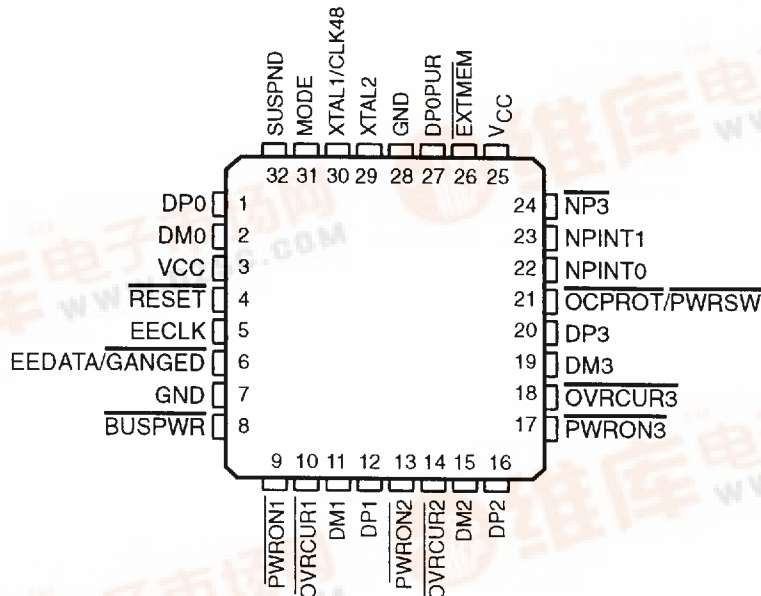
SUSPND
MODE
XTAL1/CLK48
XTAL2
GND
DP0PUR
$\overline{EXTMEM}$
$V_{CC}$

32 31 30 29 28 27 26 25

DP0 1
DM0 2
VCC 3
$\overline{RESET}$ 4
EECLK 5
EEDATA/$\overline{GANGED}$ 6
GND 7
$\overline{BUSPWR}$ 8

24 $\overline{NP3}$
23 NPINT1
22 NPINT0
21 $\overline{OCPROT}/\overline{PWRSW}$
20 DP3
19 DM3
18 $\overline{OVRCUR3}$
17 $\overline{PWRON3}$

9 10 11 12 13 14 15 16

$\overline{PWRON1}$
$\overline{OVRCUR1}$
DM1
DP1
$\overline{PWRON2}$
$\overline{OVRCUR2}$
DM2
DP2